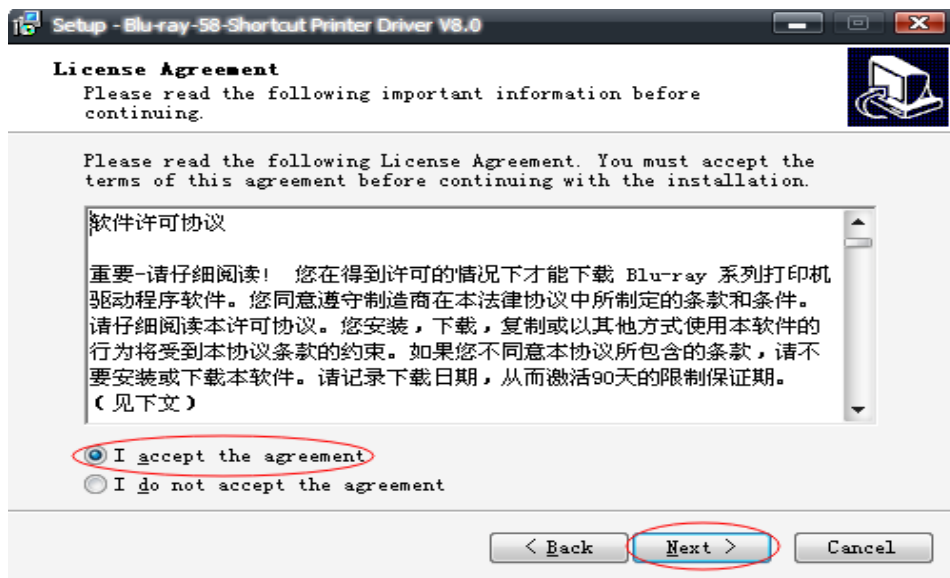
Setup - Blu-ray-58-Shortcut Printer Driver V8.0

License Agreement
Please read the following important information before continuing.

Please read the following License Agreement. You must accept the terms of this agreement before continuing with the installation.

软件许可协议

重要-请仔细阅读！ 您在得到许可的情况下才能下载 Blu-ray 系列打印机驱动程序软件。您同意遵守制造商在本法律协议中所制定的条款和条件。请仔细阅读本许可协议。您安装，下载，复制或以其他方式使用本软件的行为将受到本协议条款的约束。如果您不同意本协议所包含的条款，请不要安装或下载本软件。请记录下载日期，从而激活90天的限制保证期。（见下文）

I accept the agreement
I do not accept the agreement

< Back
Next >
Cancel